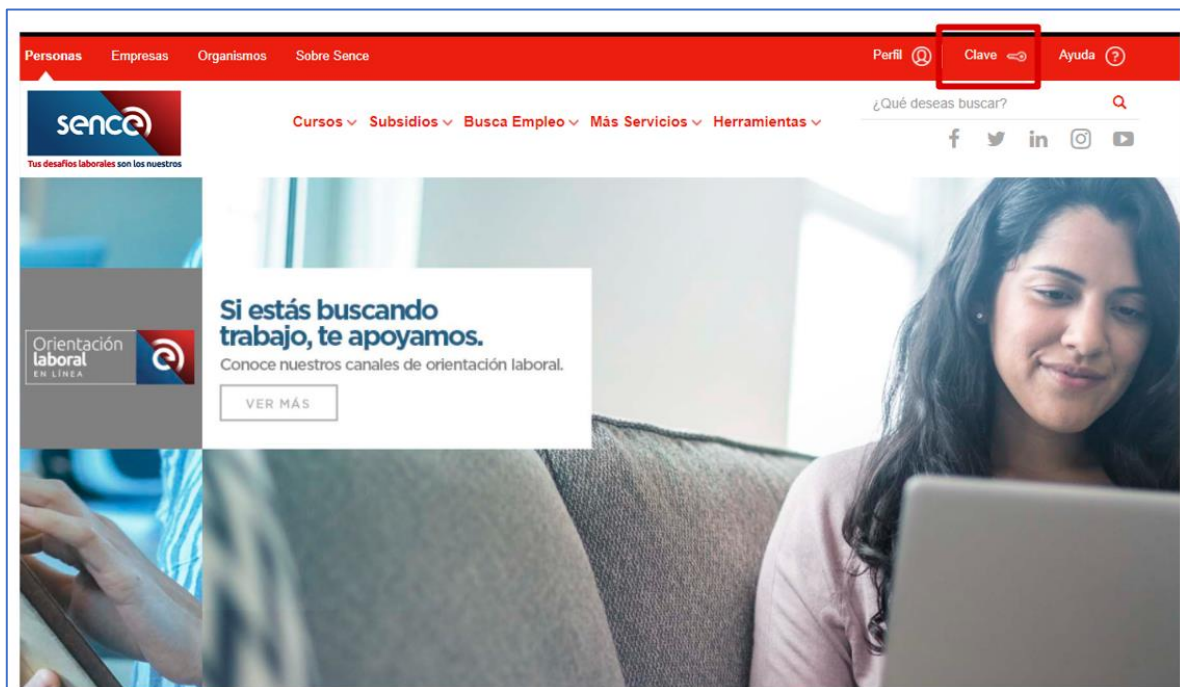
Personas Empresas Organismos Sobre Sence

Perfil Clave Ayuda

sence
Tus desafíos laborales son los nuestros

Cursos Subsidios Busca Empleo Más Servicios Herramientas

¿Qué deseas buscar?

Orientación laboral EN LÍNEA

Si estás buscando trabajo, te apoyamos.
Conoce nuestros canales de orientación laboral.

VER MÁS